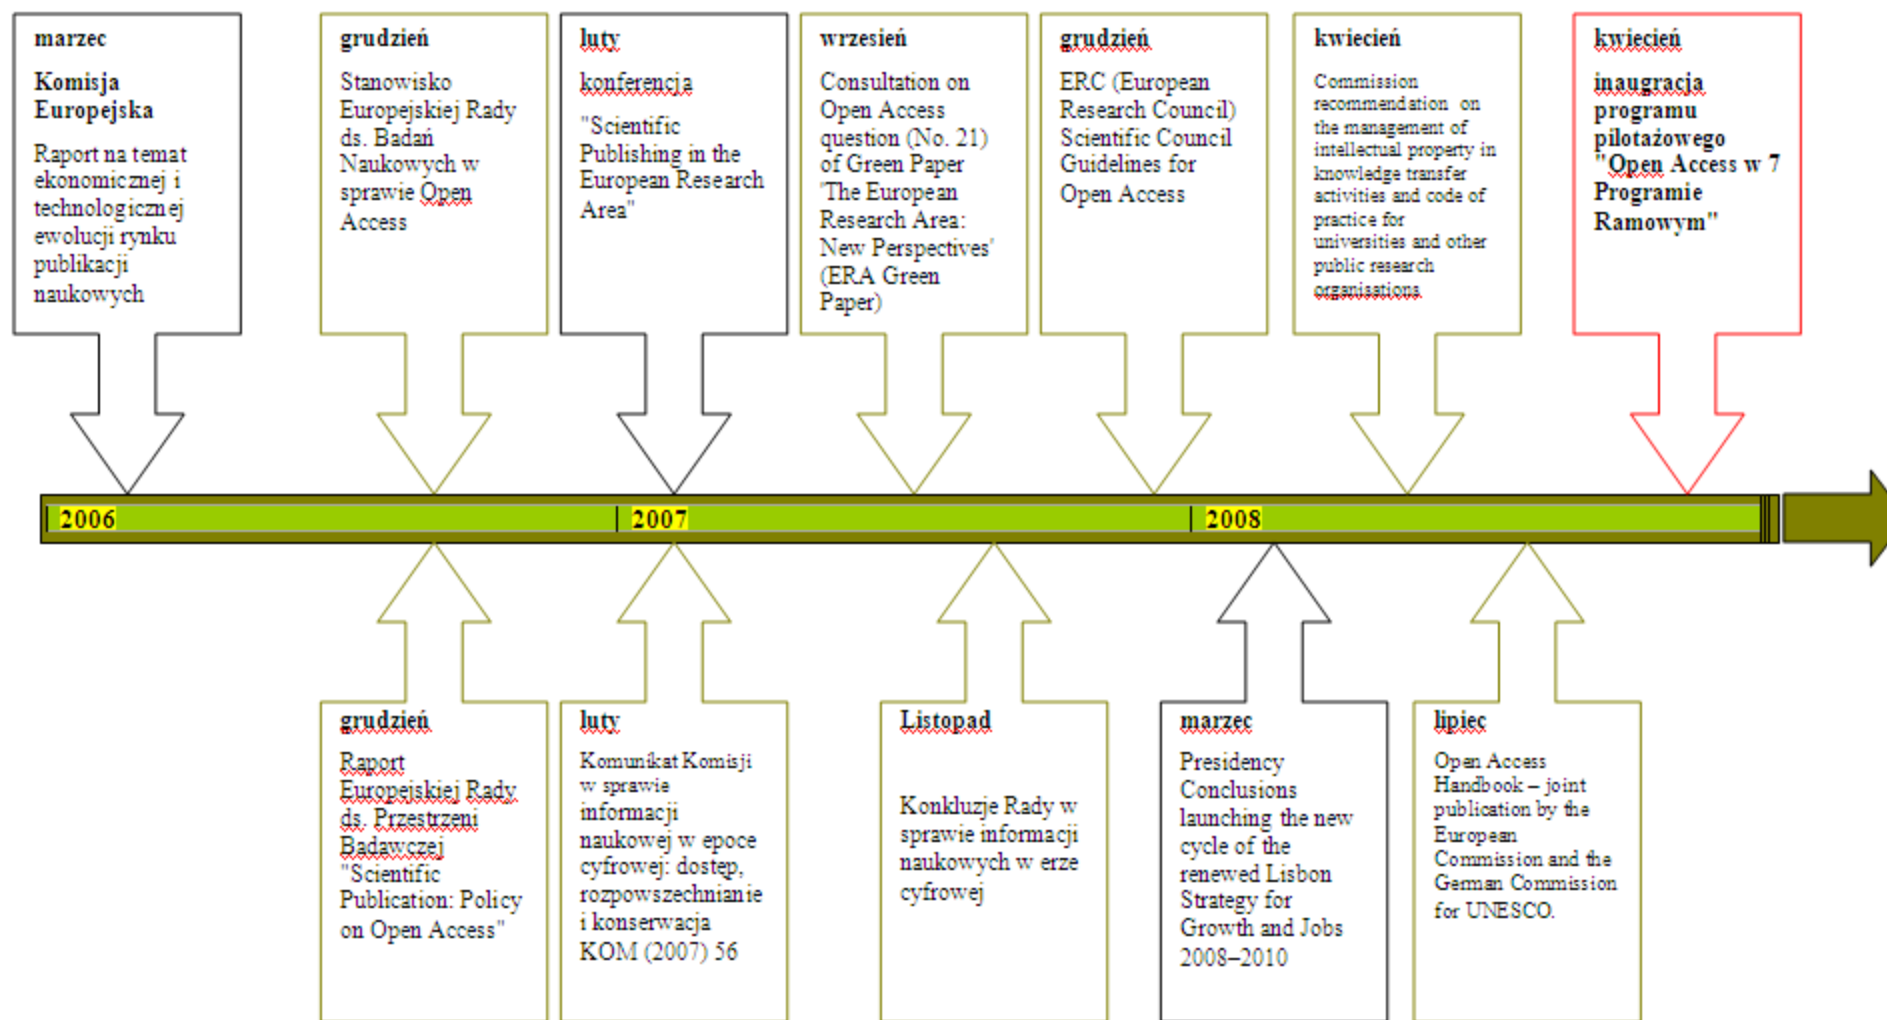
marzec

Komisja Europejska

Raport na temat ekonomicznej i technologicznej ewolucji rynku publikacji naukowych

grudzień

Stanowisko Europejskiej Rady ds. Badań Naukowych w sprawie Open Access

luty

konferencja

"Scientific Publishing in the European Research Area"

wrzesień

Consultation on Open Access question (No. 21) of Green Paper 'The European Research Area: New Perspectives' (ERA Green Paper)

grudzień

ERC (European Research Council) Scientific Council Guidelines for Open Access

kwiecień

Commission recommendation on the management of intellectual property in knowledge transfer activities and code of practice for universities and other public research organisations

kwiecień

inauguracja programu pilotażowego "Open Access w 7 Programie Ramowym"

2006

2007

2008

grudzień

Raport Europejskiej Rady ds. Przestrzeni Badawczej "Scientific Publication: Policy on Open Access"

luty

Komunikat Komisji w sprawie informacji naukowej w epoce cyfrowej: dostęp, rozpowszechnianie i konserwacja KOM (2007) 56

Listopad

Konkluzje Rady w sprawie informacji naukowych w erze cyfrowej

marzec

Presidency Conclusions launching the new cycle of the renewed Lisbon Strategy for Growth and Jobs 2008–2010

lipiec

Open Access Handbook – joint publication by the European Commission and the German Commission for UNESCO.